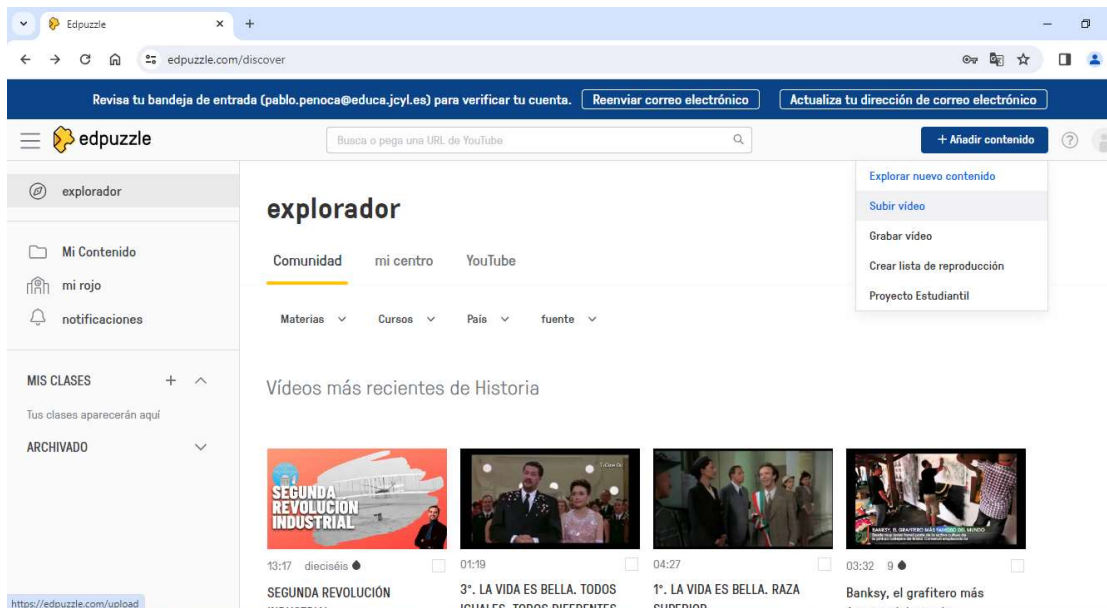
Edpuzzle
edpuzzle.com/discover
Revisa tu bandeja de entrada (pablo.penoca@educa.jcyl.es) para verificar tu cuenta. Reenviar correo electrónico Actualiza tu dirección de correo electrónico
edpuzzle
Busca o pega una URL de YouTube
+ Añadir contenido
Explorar nuevo contenido
Subir vídeo
Grabar vídeo
Crear lista de reproducción
Proyecto Estudiantil
explorador
Mi Contenido
mi rojo
notificaciones
MIS CLASES
Tus clases aparecerán aquí
ARCHIVADO
explorador
Comunidad mi centro YouTube
Materias Cursos País fuente
Vídeos más recientes de Historia
SEGUNDA REVOLUCIÓN INDUSTRIAL
13:17 dieciséis
SEGUNDA REVOLUCIÓN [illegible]
01:19
3°. LA VIDA ES BELLA. TODOS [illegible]
04:27
1°. LA VIDA ES BELLA. RAZA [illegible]
03:32 9
Banksy, el grafitero más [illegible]
https://edpuzzle.com/upload